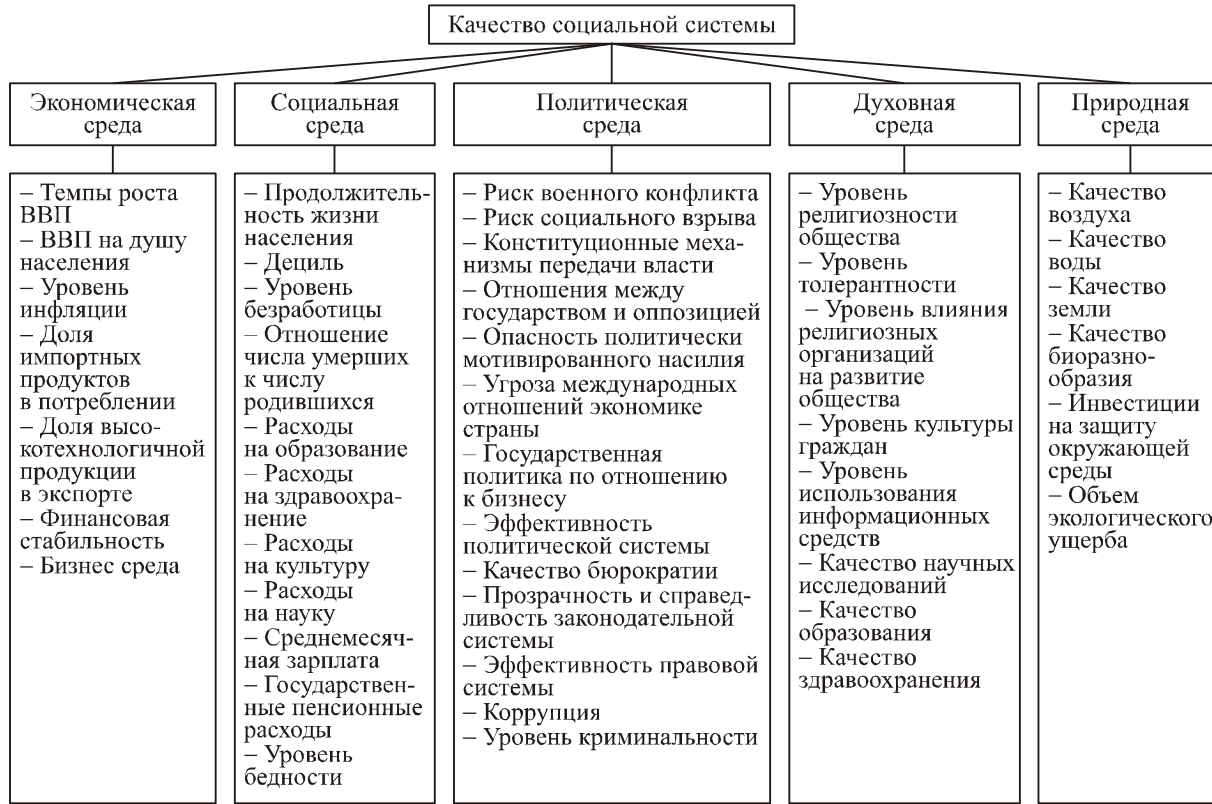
Качество социальной системы

Экономическая среда

– Темпы роста ВВП
– ВВП на душу населения
– Уровень инфляции
– Доля импортных продуктов в потреблении
– Доля высокотехнологичной продукции в экспорте
– Финансовая стабильность
– Бизнес среда

Социальная среда

– Продолжительность жизни населения
– Дециль
– Уровень безработицы
– Отношение числа умерших к числу родившихся
– Расходы на образование
– Расходы на здравоохранение
– Расходы на культуру
– Расходы на науку
– Среднемесячная зарплата
– Государственные пенсионные расходы
– Уровень бедности

Политическая среда

– Риск военного конфликта
– Риск социального взрыва
– Конституционные механизмы передачи власти
– Отношения между государством и оппозицией
– Опасность политически мотивированного насилия
– Угроза международных отношений экономике страны
– Государственная политика по отношению к бизнесу
– Эффективность политической системы
– Качество бюрократии
– Прозрачность и справедливость законодательной системы
– Эффективность правовой системы
– Коррупция
– Уровень криминальности

Духовная среда

– Уровень религиозности общества
– Уровень толерантности
– Уровень влияния религиозных организаций на развитие общества
– Уровень культуры граждан
– Уровень использования информационных средств
– Качество научных исследований
– Качество образования
– Качество здравоохранения

Природная среда

– Качество воздуха
– Качество воды
– Качество земли
– Качество биоразнообразия
– Инвестиции на защиту окружающей среды
– Объем экологического ущерба